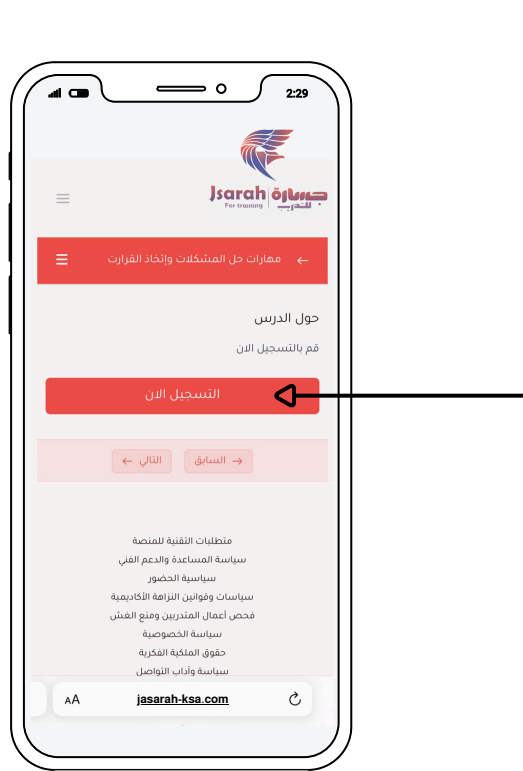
2:29

Jsarah
For training
جسارة
للتدريب

مهارات حل المشكلات وإتخاذ القرارت

حول الدرس

قم بالتسجيل الان

التسجيل الان

السابق
التالي

متطلبات التقنية للمنصة
سياسة المساعدة والدعم الفني
سياسة الحضور
سياسات وقوانين النزاهة الأكاديمية
فحص أعمال المتدربين ومنع الغش
سياسة الخصوصية
حقوق الملكية الفكرية
سياسة وآداب التواصل

AA
jasarah-ksa.com